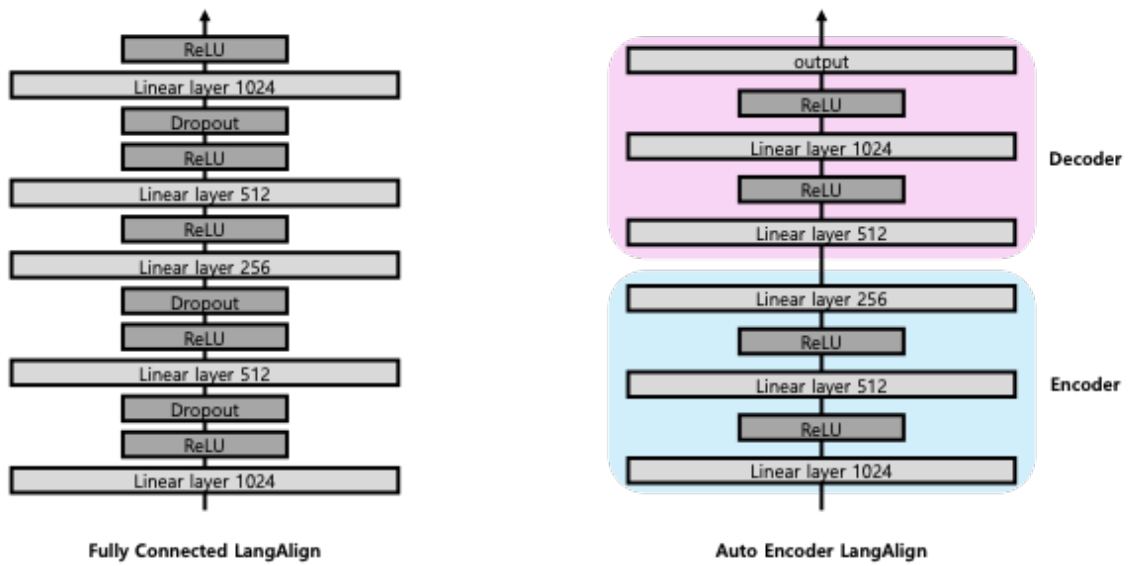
ReLU
Linear layer 1024
Dropout
ReLU
Linear layer 512
ReLU
Linear layer 256
Dropout
ReLU
Linear layer 512
Dropout
ReLU
Linear layer 1024

Fully Connected LangAlign

output
ReLU
Linear layer 1024
ReLU
Linear layer 512
Decoder
Linear layer 256
ReLU
Linear layer 512
ReLU
Linear layer 1024
Encoder

Auto Encoder LangAlign